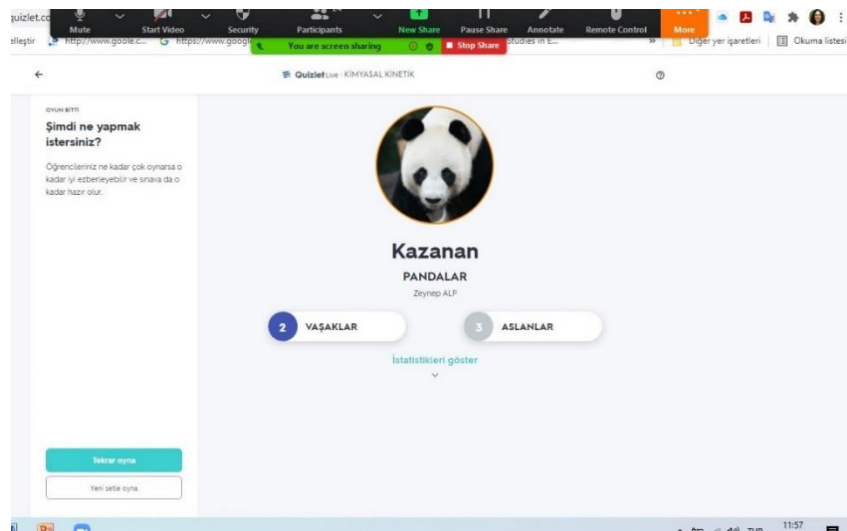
quizlet.co Mute Start Video Security Participants New Share Pause Share Annotate Remote Control More

elleştir http://www.goole.c... https://www.googl You are screen sharing Stop Share Studies in E... » Diğer yer işaretleri Okuma listesi

Quizlet Live · KİMYASAL KİNETİK

OYUN BİTTİ

Şimdi ne yapmak istersiniz?

Öğrencileriniz ne kadar çok oynarsa o kadar iyi ezberleyebilir ve sınava da o kadar hazır olur.

Kazanan

PANDALAR

Zeynep ALP

2 VAŞAKLAR

3 ASLANLAR

İstatistikleri göster

Tekrar oyna

Yeni setle oyna

TUR 11:57